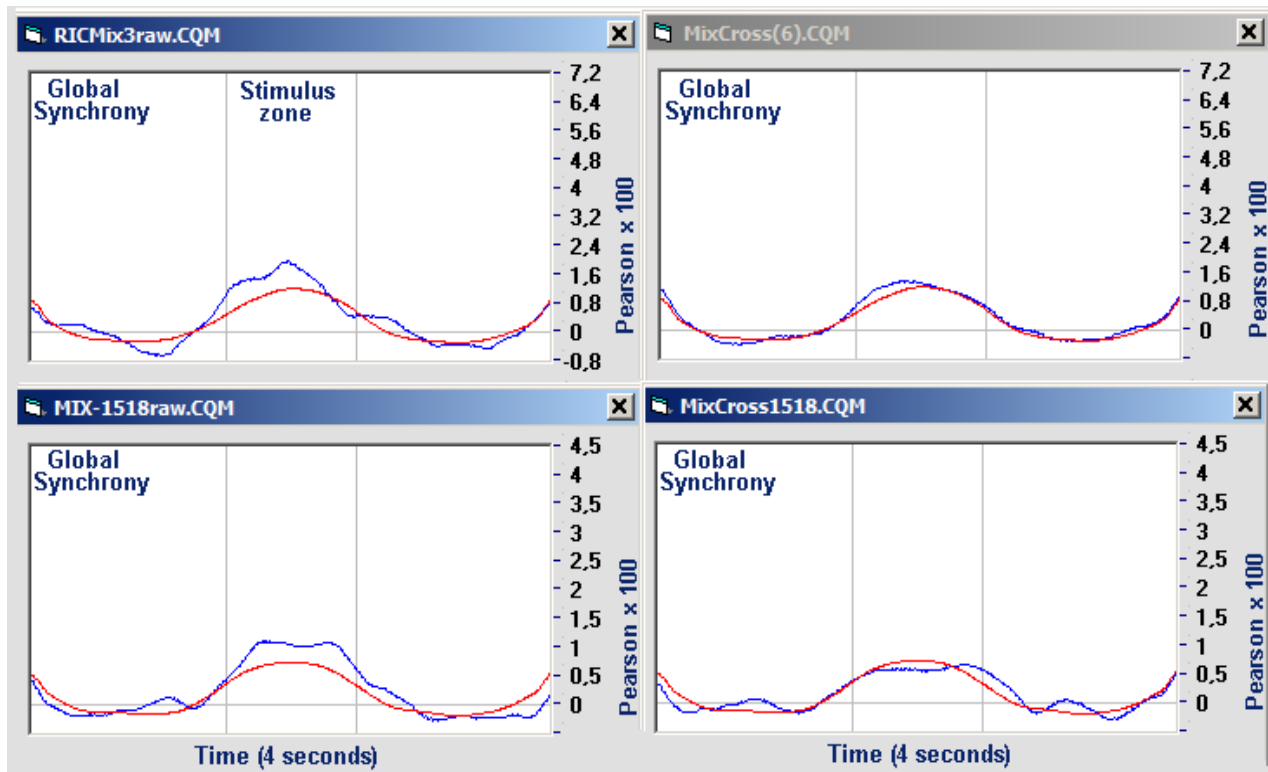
RICMix3raw.CQM

Global Synchrony

Stimulus zone

7,2
6,4
5,6
4,8
4
3,2
2,4
1,6
0,8
0
-0,8

Pearson x 100

MixCross(6).CQM

Global Synchrony

7,2
6,4
5,6
4,8
4
3,2
2,4
1,6
0,8
0

Pearson x 100

MIX-1518raw.CQM

Global Synchrony

4,5
4
3,5
3
2,5
2
1,5
1
0,5
0

Pearson x 100

Time (4 seconds)

MixCross1518.CQM

Global Synchrony

4,5
4
3,5
3
2,5
2
1,5
1
0,5
0

Pearson x 100

Time (4 seconds)